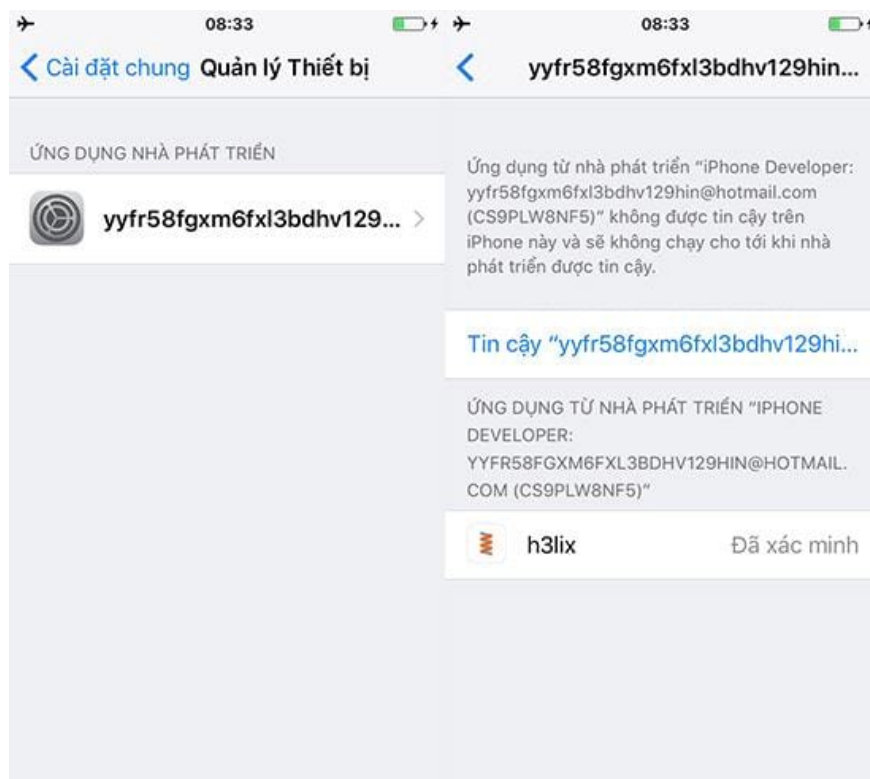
08:33

Cài đặt chung Quản lý Thiết bị

ỨNG DỤNG NHÀ PHÁT TRIỂN

yyfr58fgxm6fxl3bdhv129...

08:33

yyfr58fgxm6fxl3bdhv129hin...

Ứng dụng từ nhà phát triển "iPhone Developer: yyfr58fgxm6fxl3bdhv129hin@hotmail.com (CS9PLW8NF5)" không được tin cậy trên iPhone này và sẽ không chạy cho tới khi nhà phát triển được tin cậy.

Tin cậy "yyfr58fgxm6fxl3bdhv129hi...

ỨNG DỤNG TỪ NHÀ PHÁT TRIỂN "IPHONE DEVELOPER: YYFR58FGXM6FXL3BDHV129HIN@HOTMAIL.COM (CS9PLW8NF5)"

h3lix Đã xác minh